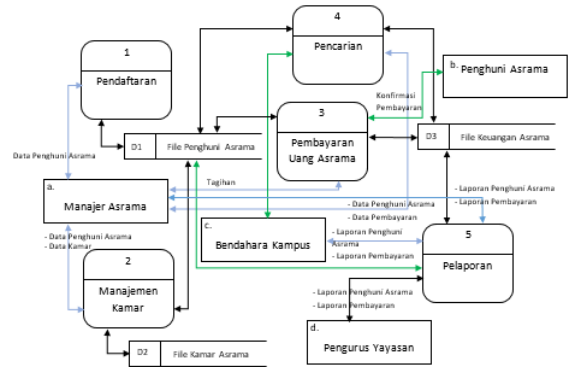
4
Pencarian

1
Pendaftaran

b. Penghuni Asrama

Konfirmasi Pembayaran

3
Pembayaran Uang Asrama

D1 File Penghuni Asrama

D3 File Keuangan Asrama

Data Penghuni Asrama

a.
Manajer Asrama

Tagihan

- Laporan Penghuni Asrama
- Laporan Pembayaran

- Data Penghuni Asrama
- Data Pembayaran

c.
Bendahara Kampus

- Laporan Penghuni Asrama
- Laporan Pembayaran

5
Pelaporan

- Data Penghuni Asrama
- Data Kamar

2
Manajemen Kamar

- Laporan Penghuni Asrama
- Laporan Pembayaran

d.
Pengurus Yayasan

D2 File Kamar Asrama